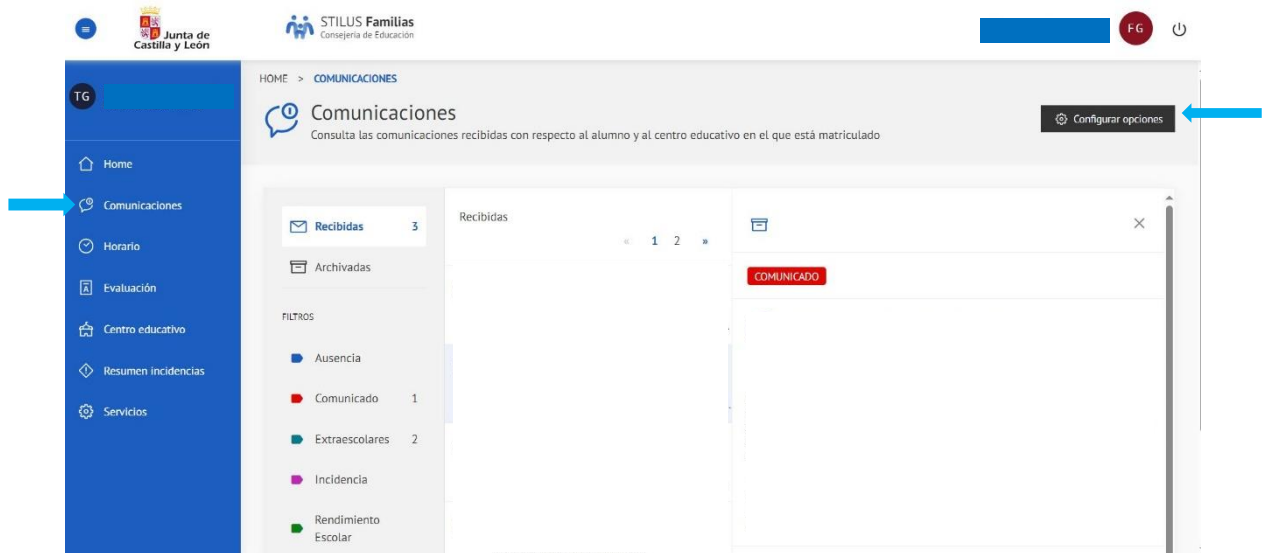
Junta de Castilla y León

STILUS Familias
Consejería de Educación

FG

TG

Home
Comunicaciones
Horario
Evaluación
Centro educativo
Resumen incidencias
Servicios

HOME > COMUNICACIONES

Comunicaciones
Consulta las comunicaciones recibidas con respecto al alumno y al centro educativo en el que está matriculado

Configurar opciones

Recibidas 3
Archivadas

FILTROS

Ausencia
Comunicado 1
Extraescolares 2
Incidencia
Rendimiento Escolar

Recibidas
« 1 2 »

COMUNICADO